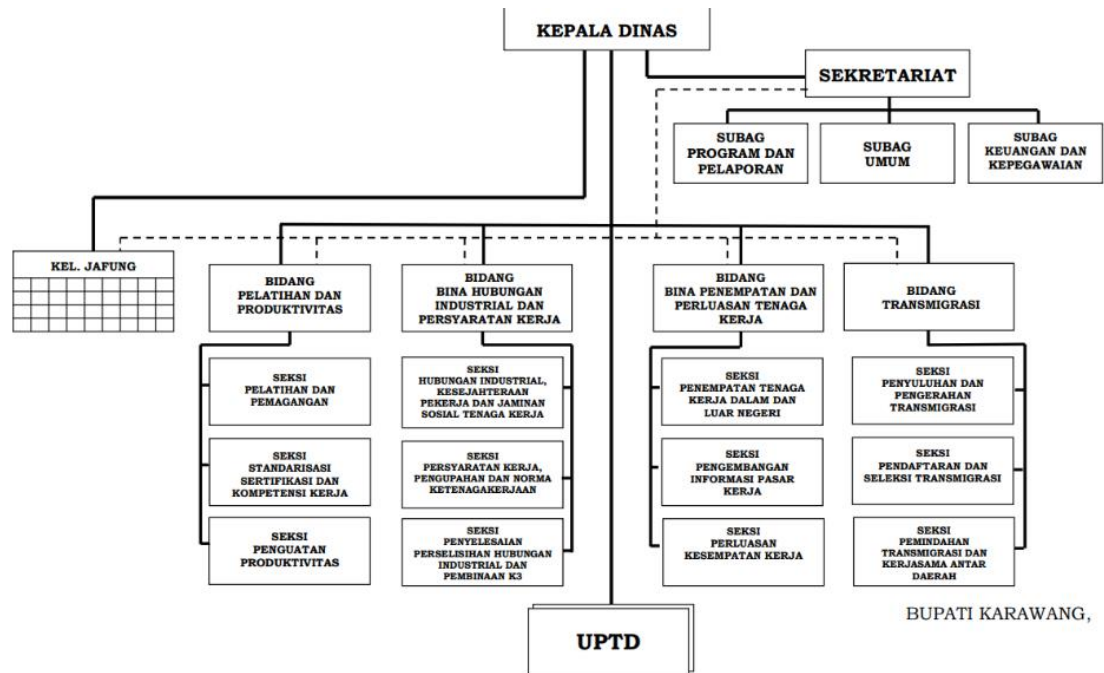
KEPALA DINAS

SEKRETARIAT

SUBAG PROGRAM DAN PELAPORAN

SUBAG UMUM

SUBAG KEUANGAN DAN KEPEGAWAIAN

KEL. JAFUNG

BIDANG PELATIHAN DAN PRODUKTIVITAS

SEKSI PELATIHAN DAN PEMAGANGAN

SEKSI STANDARISASI SERTIFIKASI DAN KOMPETENSI KERJA

SEKSI PENGUATAN PRODUKTIVITAS

BIDANG BINA HUBUNGAN INDUSTRIAL DAN PERSYARATAN KERJA

SEKSI HUBUNGAN INDUSTRIAL, KESEJAHTERAAN PEKERJA DAN JAMINAN SOSIAL TENAGA KERJA

SEKSI PERSYARATAN KERJA, PENGUPAHAN DAN NORMA KETENAGAKERJAAN

SEKSI PENYELESAIAN PERSELISIHAN HUBUNGAN INDUSTRIAL DAN PEMBINAAN K3

BIDANG BINA PENEMPATAN DAN PERLUASAN TENAGA KERJA

SEKSI PENEMPATAN TENAGA KERJA DALAM DAN LUAR NEGERI

SEKSI PENGEMBANGAN INFORMASI PASAR KERJA

SEKSI PERLUASAN KESEMPATAN KERJA

BIDANG TRANSMIGRASI

SEKSI PENYULUHAN DAN PENGERAHAN TRANSMIGRASI

SEKSI PENDAFTARAN DAN SELEKSI TRANSMIGRASI

SEKSI PEMINDAHAN TRANSMIGRASI DAN KERJASAMA ANTAR DAERAH

UPTD

BUPATI KARAWANG,